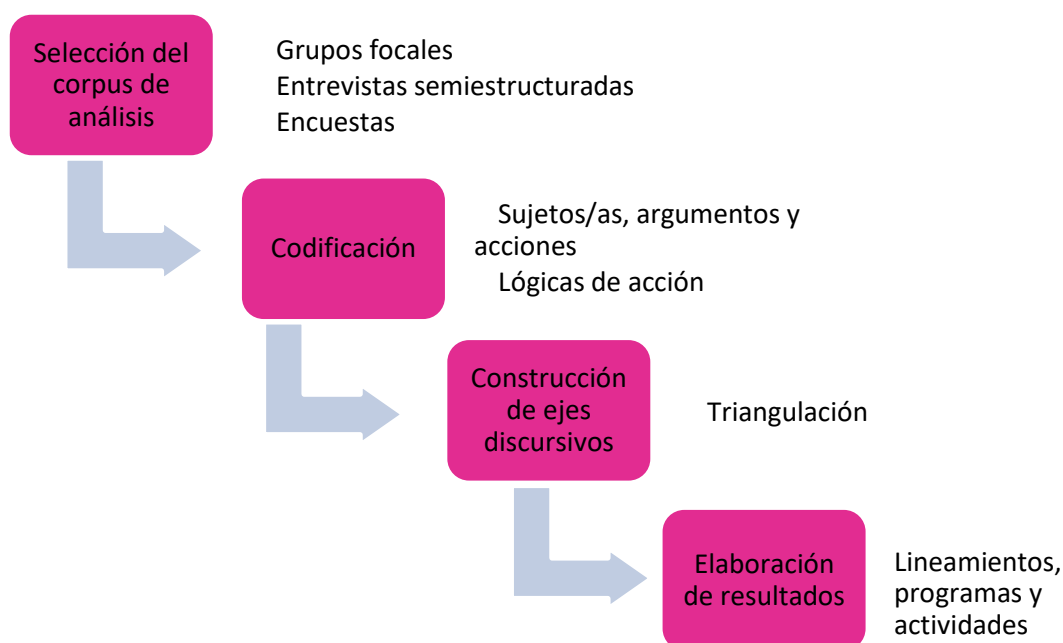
Selección del corpus de análisis

Grupos focales
Entrevistas semiestructuradas
Encuestas

Codificación

Sujetos/as, argumentos y acciones
Lógicas de acción

Construcción de ejes discursivos

Triangulación

Elaboración de resultados

Lineamientos, programas y actividades